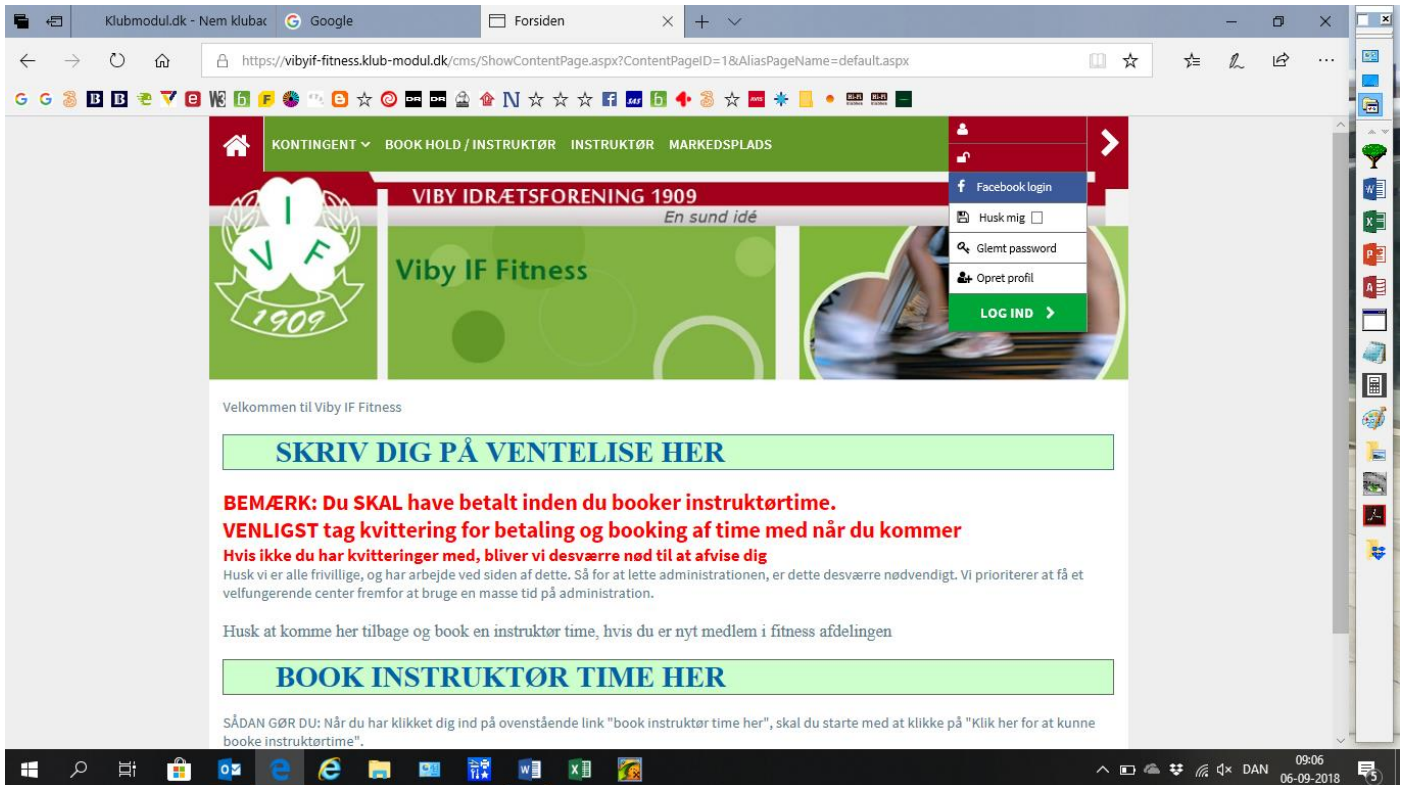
Klubmodul.dk - Nem klubac
Google
Forsiden

https://vibyif-fitness.klub-modul.dk/cms/ShowContentPage.aspx?ContentPageID=1&AliasPageName=default.aspx

KONTINGENT
BOOK HOLD / INSTRUKTØR
INSTRUKTØR
MARKEDSPLADS

Facebook login
Husk mig
Glemt password
Opret profil
LOG IND

IVF 1909
VIBY IDRÆTSFORENING 1909
En sund idé
Viby IF Fitness

Velkommen til Viby IF Fitness

SKRIV DIG PÅ VENTELISE HER

BEMÆRK: Du SKAL have betalt inden du booker instruktørtime.
VENLIGST tag kvittering for betaling og booking af time med når du kommer
Hvis ikke du har kvitteringer med, bliver vi desværre nød til at afvise dig
Husk vi er alle frivillige, og har arbejde ved siden af dette. Så for at lette administrationen, er dette desværre nødvendigt. Vi prioriterer at få et velfungerende center fremfor at bruge en masse tid på administration.

Husk at komme her tilbage og book en instruktør time, hvis du er nyt medlem i fitness afdelingen

BOOK INSTRUKTØR TIME HER

SÅDAN GØR DU: Når du har klikket dig ind på ovenstående link "book instruktør time her", skal du starte med at klikke på "Klik her for at kunne booke instruktørtime".

DAN 09:06 06-09-2018